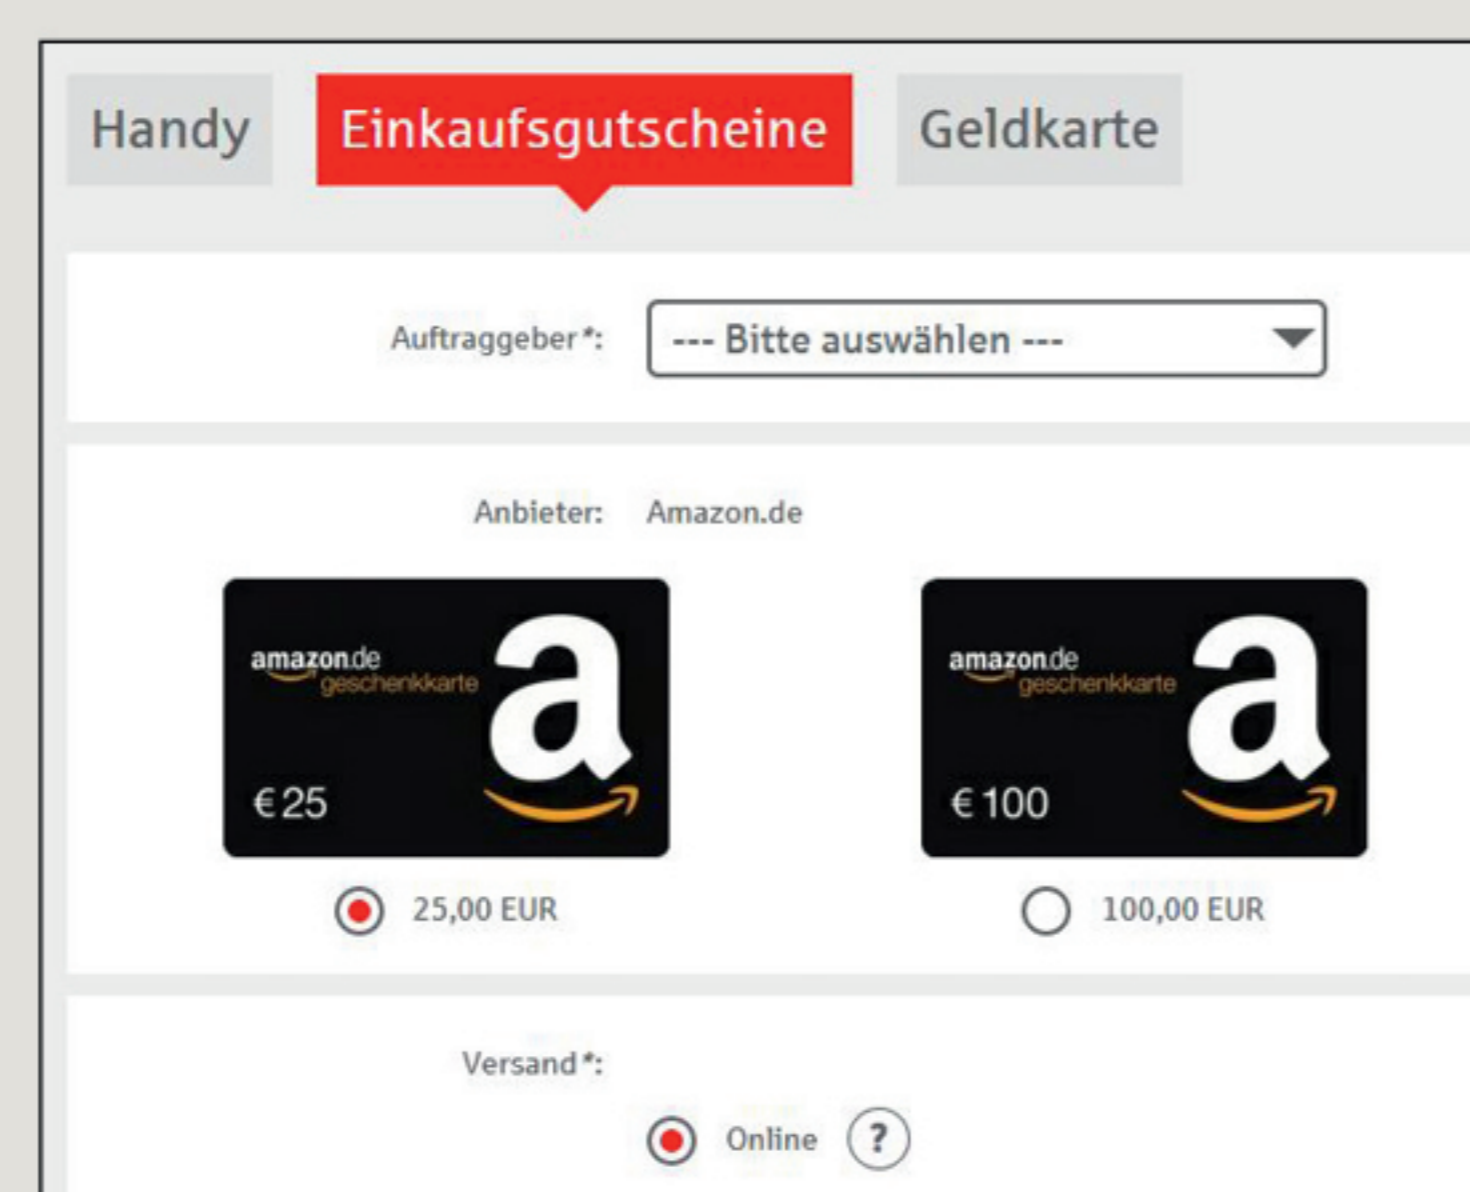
Handy Einkaufsgutscheine Geldkarte

Auftraggeber*: --- Bitte auswählen ---

Anbieter: Amazon.de

amazon.de geschenkkarte
a
€ 25

25,00 EUR

amazon.de geschenkkarte
a
€ 100

100,00 EUR

Versand*:

Online ?